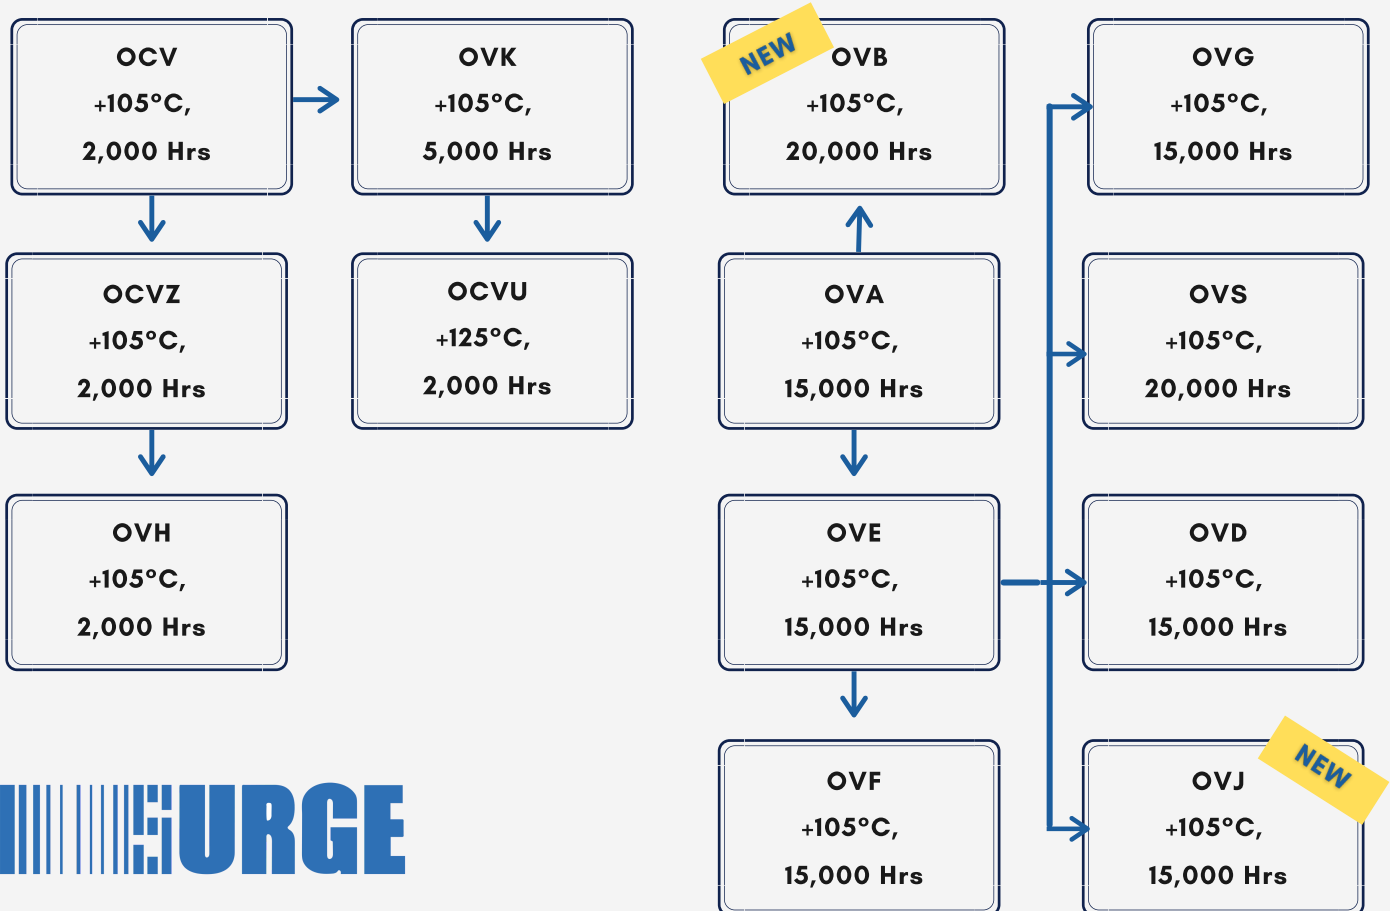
OCV
+105°C,
2,000 Hrs

OVK
+105°C,
5,000 Hrs

NEW

OVB
+105°C,
20,000 Hrs

OVG
+105°C,
15,000 Hrs

OCVZ
+105°C,
2,000 Hrs

OCVU
+125°C,
2,000 Hrs

OVA
+105°C,
15,000 Hrs

OVS
+105°C,
20,000 Hrs

OVH
+105°C,
2,000 Hrs

OVE
+105°C,
15,000 Hrs

OVD
+105°C,
15,000 Hrs

OVF
+105°C,
15,000 Hrs

NEW

OVJ
+105°C,
15,000 Hrs

SURGE